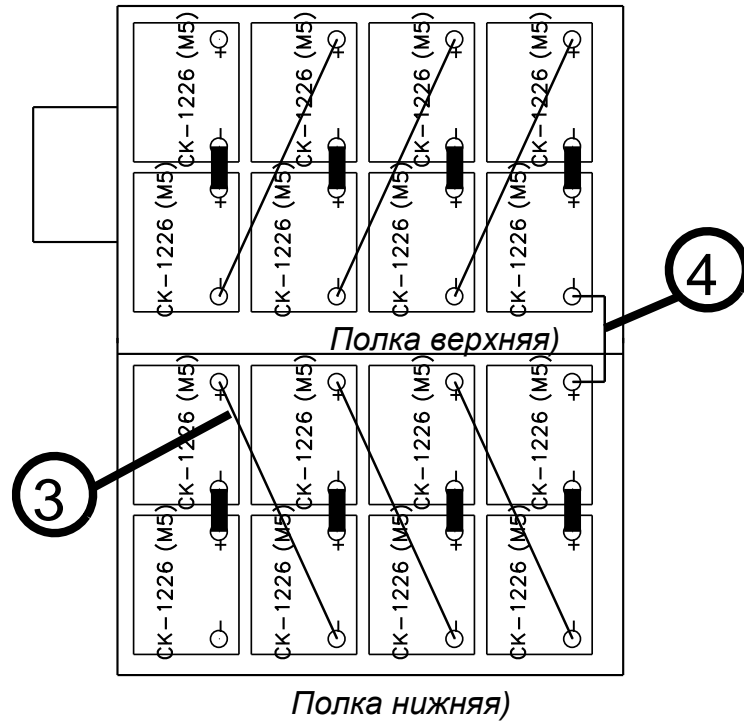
CK–1226 (M5)
CK–1226 (M5)
CK–1226 (M5)
CK–1226 (M5)
CK–1226 (M5)
CK–1226 (M5)
CK–1226 (M5)
CK–1226 (M5)

4

Полка верхняя)

CK–1226 (M5)
CK–1226 (M5)
CK–1226 (M5)
CK–1226 (M5)

3

CK–1226 (M5)
CK–1226 (M5)
CK–1226 (M5)
CK–1226 (M5)

Полка нижняя)